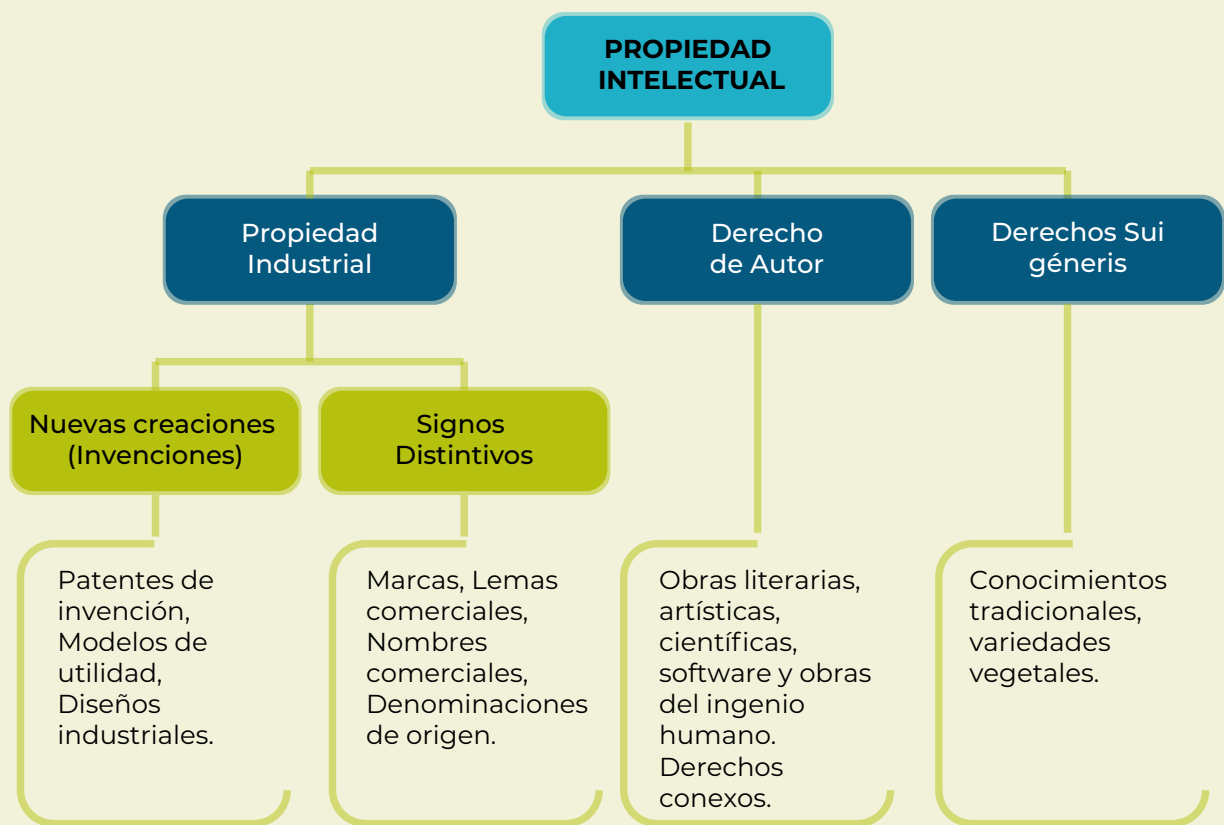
PROPIEDAD INTELECTUAL

Propiedad Industrial

Derecho de Autor

Derechos Sui géneris

Nuevas creaciones (Invenciones)

Signos Distintivos

Patentes de invención, Modelos de utilidad, Diseños industriales.

Marcas, Lemas comerciales, Nombres comerciales, Denominaciones de origen.

Obras literarias, artísticas, científicas, software y obras del ingenio humano. Derechos conexos.

Conocimientos tradicionales, variedades vegetales.